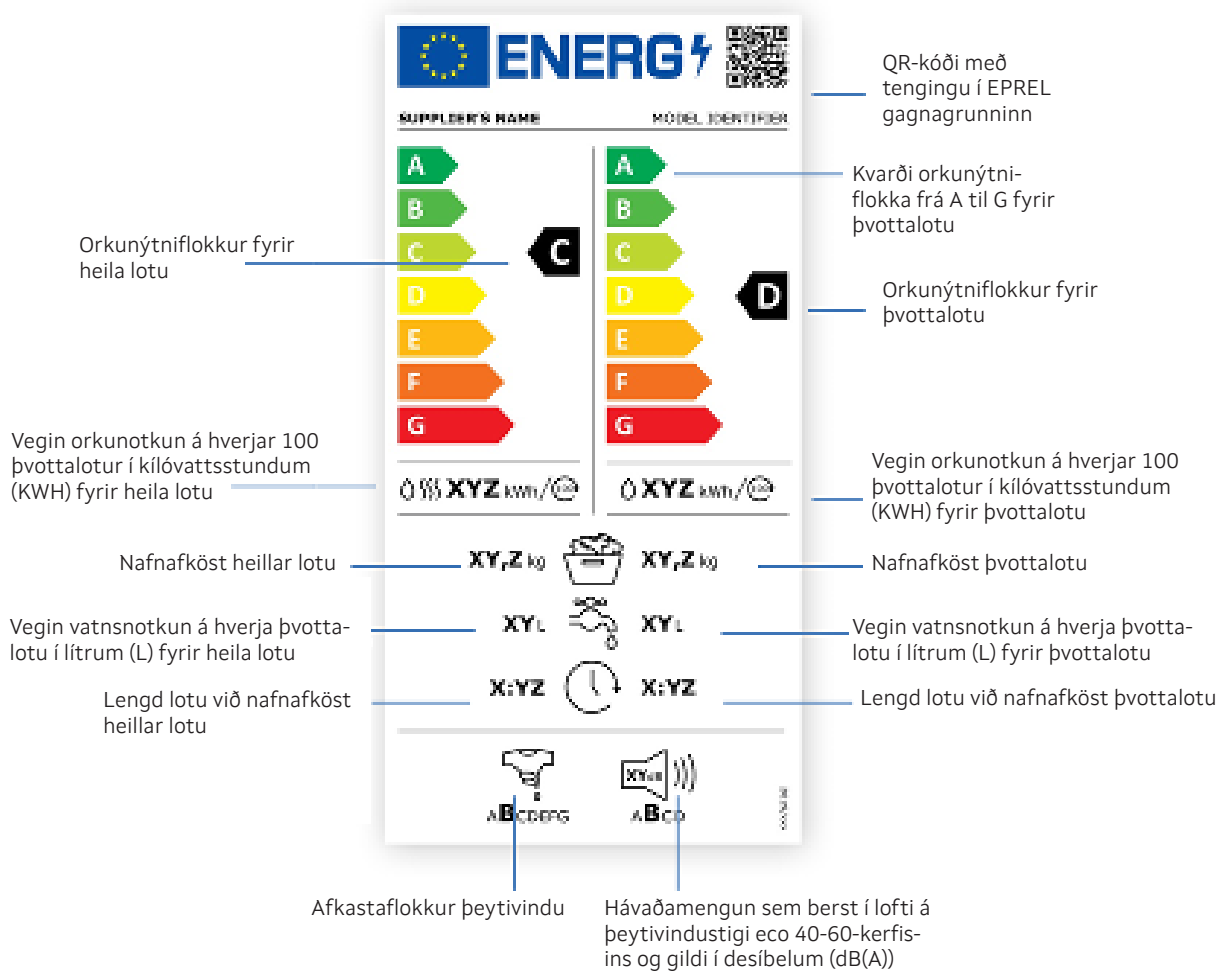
ENERG

SUPPLIER'S NAME

MODEL IDENTIFIER

QR-kóði með tengingu í EPREL gagnagrunninn

A
B
C
D
E
F
G

C

A
B
C
D
E
F
G

D

Kvarði orkunýtniflokka frá A til G fyrir þvottalotu

Orkunýtniflokkur fyrir heila lotu

Orkunýtniflokkur fyrir þvottalotu

Vegin orkunotkun á hverjar 100 þvottalotur í kílóvattsstundum (KWH) fyrir heila lotu

XYZ kWh/100

XYZ kWh/100

Vegin orkunotkun á hverjar 100 þvottalotur í kílóvattsstundum (KWH) fyrir þvottalotu

Nafnafköst heillar lotu

XY,Z kg

XY,Z kg

Nafnafköst þvottalotu

Vegin vatnsnotkun á hverja þvottalotu í lítrum (L) fyrir heila lotu

XY L

XY L

Vegin vatnsnotkun á hverja þvottalotu í lítrum (L) fyrir þvottalotu

Lengd lotu við nafnafköst heillar lotu

X:YZ

X:YZ

Lengd lotu við nafnafköst þvottalotu

ABCDEFG

XYdB

ABCD

Afkastaflokkur þeytivindu

Hávaðamengun sem berst í lofti á þeytivindustigi eco 40-60-kerfisins og gildi í desíbelum (dB(A))